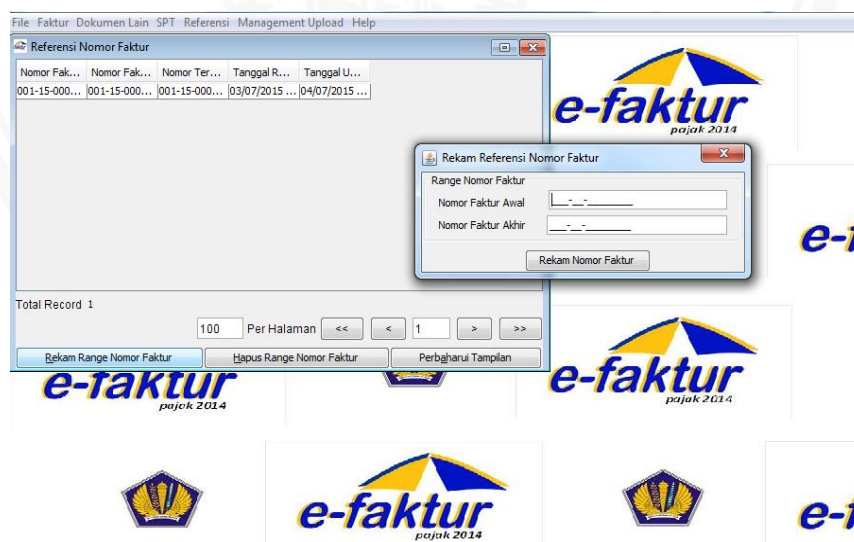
File Faktur Dokumen Lain SPT Referensi Management Upload Help

Referensi Nomor Faktur

| Nomor Fak... | Nomor Fak... | Nomor Ter... | Tanggal R... | Tanggal U... |
|---|---|---|---|---|
| 001-15-000... | 001-15-000... | 001-15-000... | 03/07/2015 ... | 04/07/2015 ... |

Total Record 1

100 Per Halaman << < 1 > >>

Rekam Range Nomor Faktur Hapus Range Nomor Faktur Perbaharui Tampilan

Rekam Referensi Nomor Faktur

Range Nomor Faktur

Nomor Faktur Awal ___-__-________

Nomor Faktur Akhir ___-__-________

Rekam Nomor Faktur

e-faktur pajak 2014

e-faktur pajak 2014

e-faktur pajak 2014

e-faktur pajak 2014

e-f

e-f